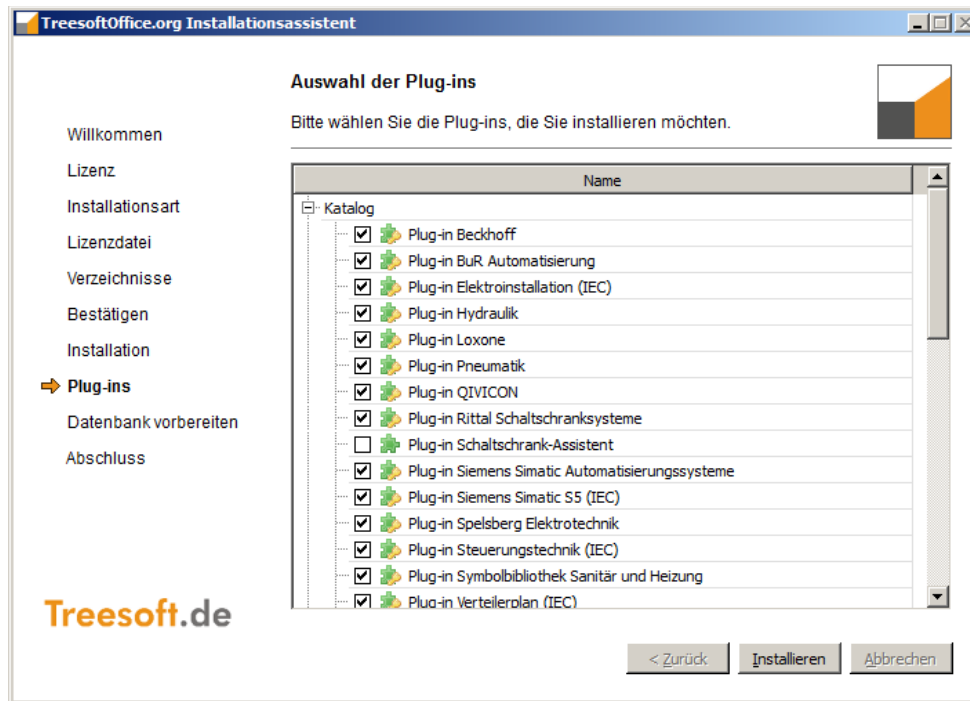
TreesoftOffice.org Installationsassistent

Auswahl der Plug-ins

Bitte wählen Sie die Plug-ins, die Sie installieren möchten.

Willkommen
Lizenz
Installationsart
Lizenzdatei
Verzeichnisse
Bestätigen
Installation
Plug-ins
Datenbank vorbereiten
Abschluss

Treesoft.de

| Name |
|---|
| Katalog |
| Plug-in Beckhoff |
| Plug-in BuR Automatisierung |
| Plug-in Elektroinstallation (IEC) |
| Plug-in Hydraulik |
| Plug-in Loxone |
| Plug-in Pneumatik |
| Plug-in QIVICON |
| Plug-in Rittal Schaltschranksysteme |
| Plug-in Schaltschrank-Assistent |
| Plug-in Siemens Simatic Automatisierungssysteme |
| Plug-in Siemens Simatic S5 (IEC) |
| Plug-in Spelsberg Elektrotechnik |
| Plug-in Steuerungstechnik (IEC) |
| Plug-in Symbolbibliothek Sanitär und Heizung |
| Plug-in Verteilerplan (IEC) |

< Zurück
Installieren
Abbrechen